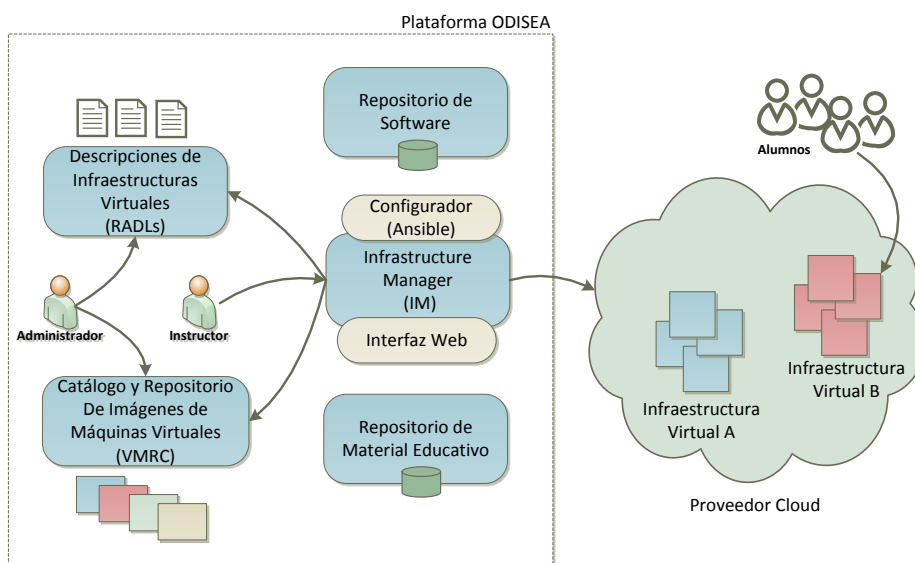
Plataforma ODISEA

Descripciones de Infraestructuras Virtuales (RADLs)

Repositorio de Software

Configurador (Ansible)

Infrastructure Manager (IM)

Interfaz Web

Administrador

Instructor

Catálogo y Repositorio De Imágenes de Máquinas Virtuales (VMRC)

Repositorio de Material Educativo

Alumnos

Infraestructura Virtual A

Infraestructura Virtual B

Proveedor Cloud